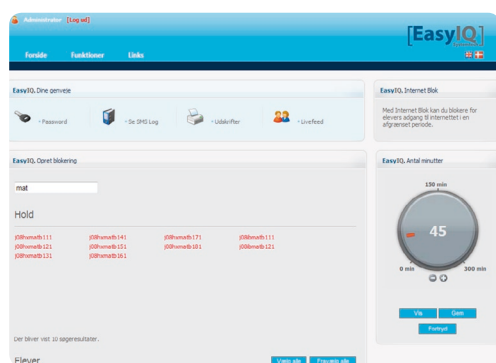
Administrator [Log ud]

[EasyIQ]

Forside Funktioner Links

EasyIQ Dine genveje

Password
Se SMS Log
Udskrifter
Livefeed

EasyIQ Internet Blok

Med Internet Blok kan du blokere for elevers adgang til internettet i en afgrænset periode.

EasyIQ Opret blokering

mat

Hold

j08hsmatb111
j08hsmatb121
j08hsmatb131
j08hsmatb141
j08hsmatb151
j08hsmatb161
j08hsmatb171
j08hsmatb181
j08hsmatb111
j08hsmatb121

Der bliver vist 10 søgeresultater.

Elever

Vælg alle
Fravælg alle

EasyIQ Antal minutter

150 min
45
0 min
300 min

Vis
Gem
Fortryd